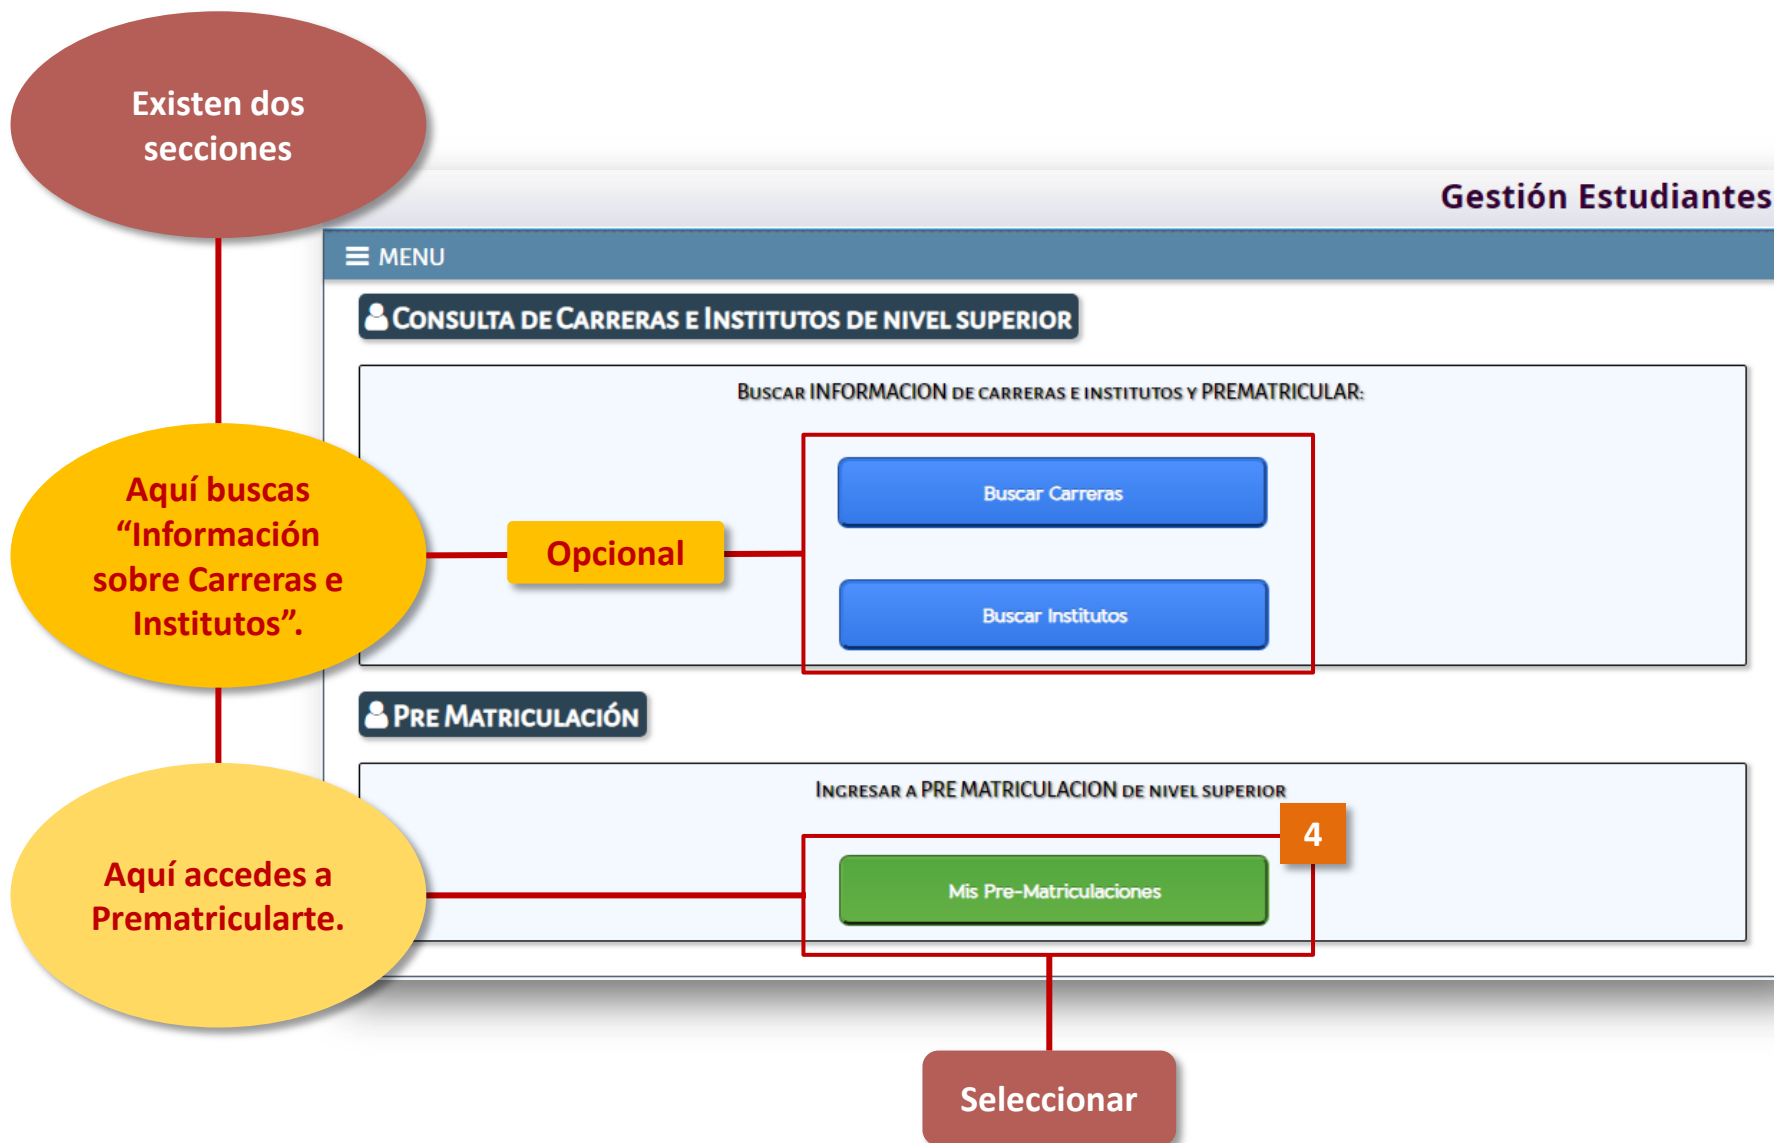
Existen dos secciones

Gestión Estudiantes

MENU

Consulta de Carreras e Institutos de nivel superior

Buscar INFORMACION de carreras e institutos y PREMATRICULAR:

Aquí buscas "Información sobre Carreras e Institutos".

Opcional

Buscar Carreras

Buscar Institutos

Pre Matriculación

Ingresar a PRE MATRICULACION de nivel superior

4

Aquí accedes a Prematricularte.

Mis Pre-Matriculaciones

Seleccionar